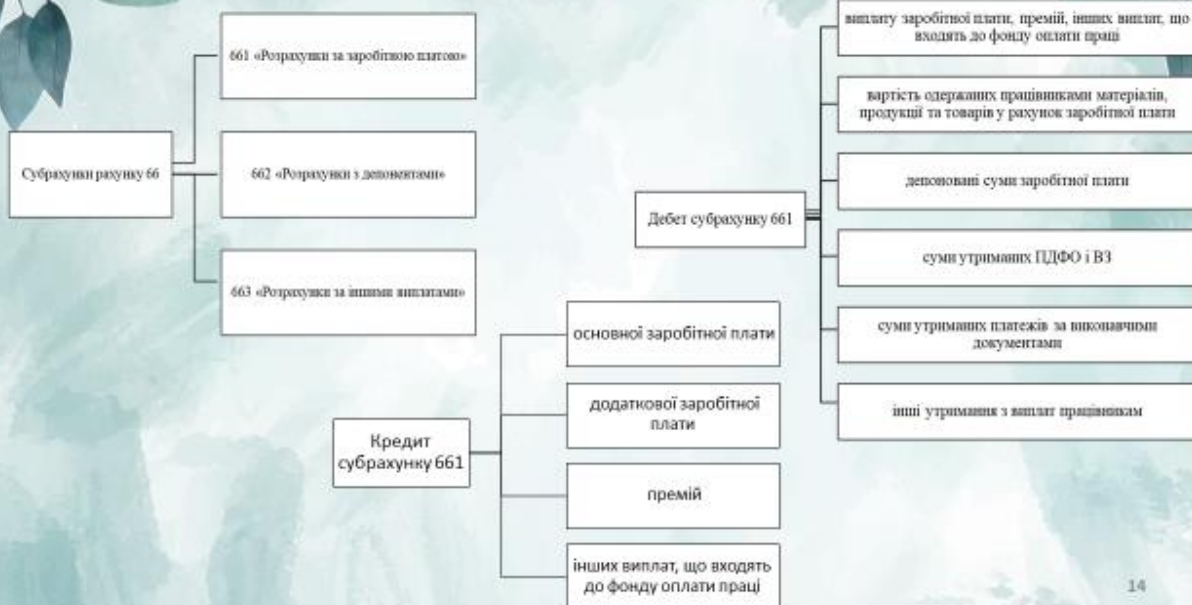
Субрахунки рахунку 66

661 «Розрахунки за заробітною платою»

662 «Розрахунки з депонентами»

663 «Розрахунки за іншими виплатами»

Дебет субрахунку 661

виплату заробітної плати, премій, інших виплат, що входять до фонду оплати праці

вартість одержаних працівниками матеріалів, продукції та товарів у рахунок заробітної плати

депоновані суми заробітної плати

суми утриманих ПДФО і ВЗ

суми утриманих платежів за виконавчими документами

інші утримання з виплат працівникам

Кредит субрахунку 661

основної заробітної плати

додаткової заробітної плати

премій

інших виплат, що входять до фонду оплати праці

14